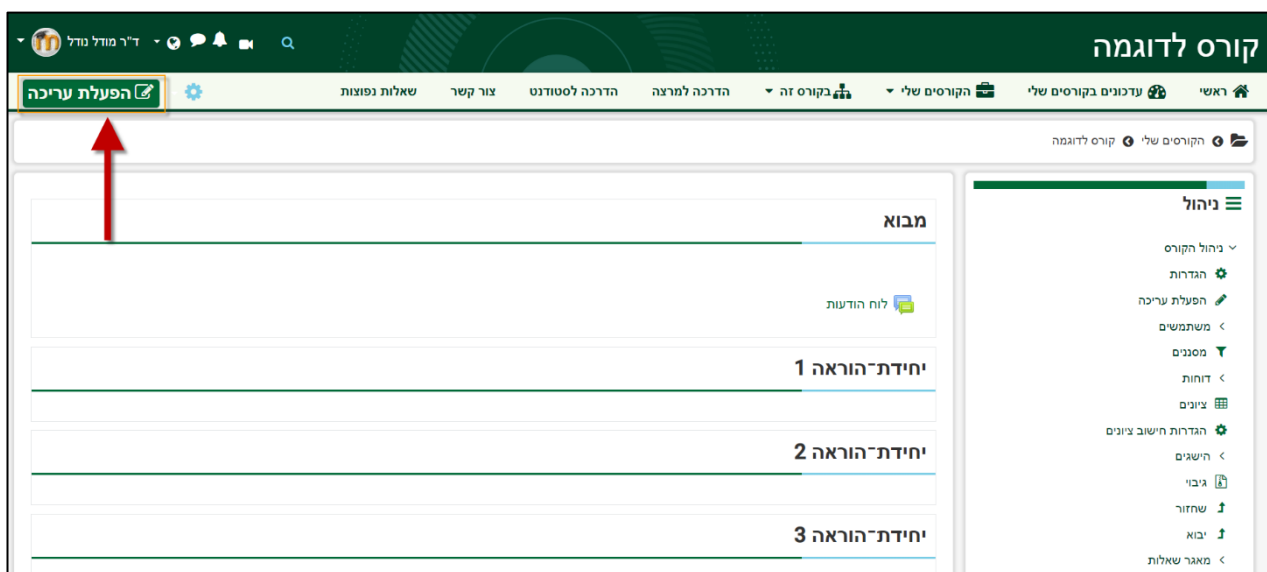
קורס לדוגמה

ד"ר מודל נודל

ראשי
עדכונים בקורסים שלי
הקורסים שלי
בקורס זה
הדרכה למרצה
הדרכה לסטודנט
צור קשר
שאלות נפוצות
הפעלת עריכה

הקורסים שלי
קורס לדוגמה

ניהול
ניהול הקורס
הגדרות
הפעלת עריכה
משתמשים
מסננים
דוחות
ציונים
הגדרות חישוב ציונים
הישגים
גיבוי
שחזור
יבוא
מאגר שאלות

מבוא
לוח הודעות

יחידת־הוראה 1

יחידת־הוראה 2

יחידת־הוראה 3